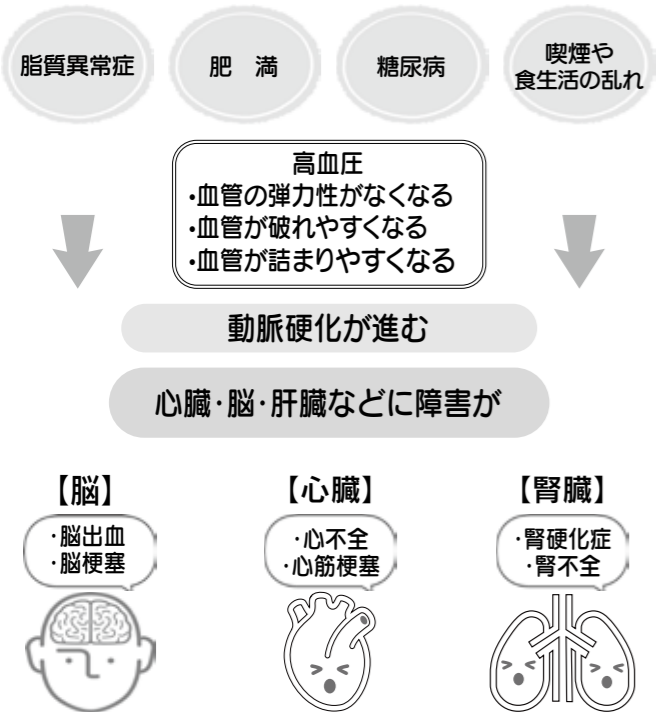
脂質異常症

肥　満

糖尿病

喫煙や
食生活の乱れ

高血圧
・血管の弾力性がなくなる
・血管が破れやすくなる
・血管が詰まりやすくなる

動脈硬化が進む

心臓・脳・肝臓などに障害が

【脳】
・脳出血
・脳梗塞

【心臓】
・心不全
・心筋梗塞

【腎臓】
・腎硬化症
・腎不全